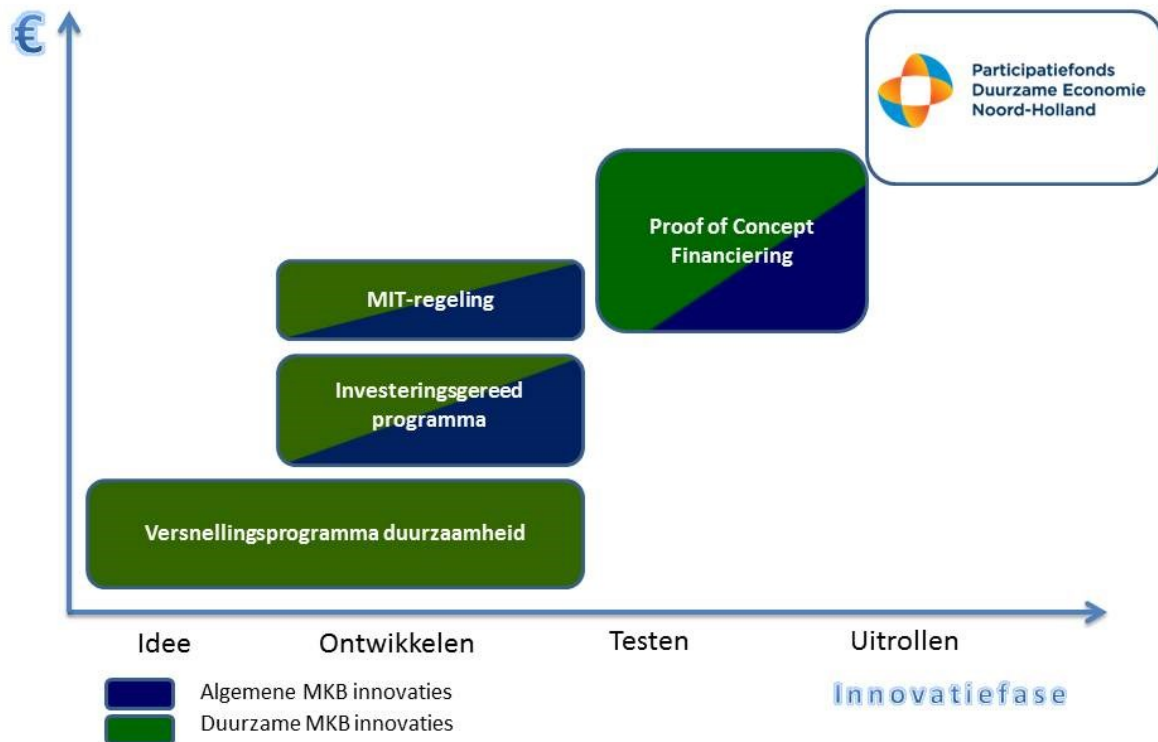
€

Participatiefonds Duurzame Economie Noord-Holland

Proof of Concept Financiering

MIT-regeling

Investeringsgereed programma

Versnellingsprogramma duurzaamheid

Idee

Ontwikkelen

Testen

Uitrollen

Algemene MKB innovaties

Duurzame MKB innovaties

Innovatiefase